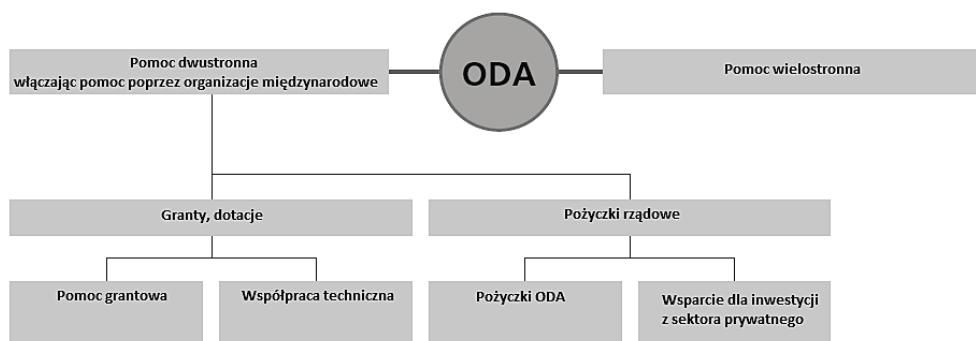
Pomoc dwustronna
włączając pomoc poprzez organizacje międzynarodowe

ODA

Pomoc wielostronna

Granty, dotacje

Pożyczki rządowe

Pomoc grantowa

Współpraca techniczna

Pożyczki ODA

Wsparcie dla inwestycji z sektora prywatnego